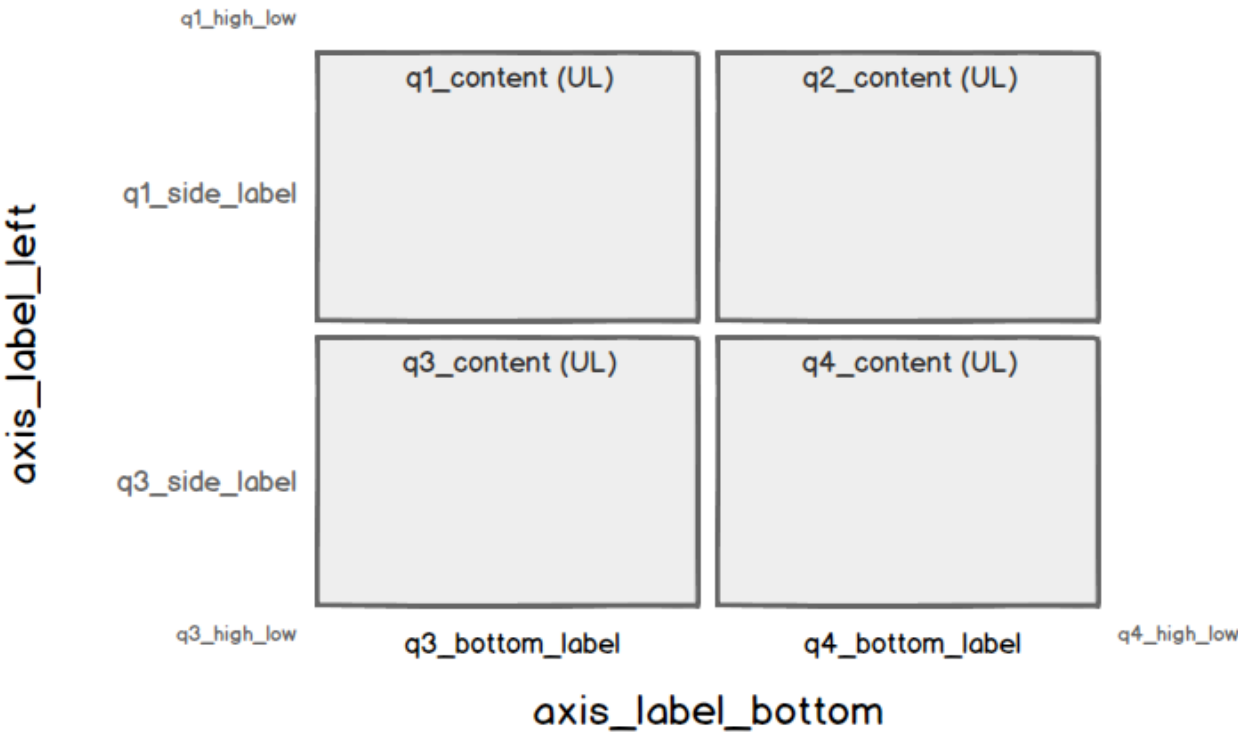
q1_high_low

axis_label_left

q1_side_label

q1_content (UL)

q2_content (UL)

q3_side_label

q3_content (UL)

q4_content (UL)

q3_high_low

q3_bottom_label

q4_bottom_label

q4_high_low

axis_label_bottom